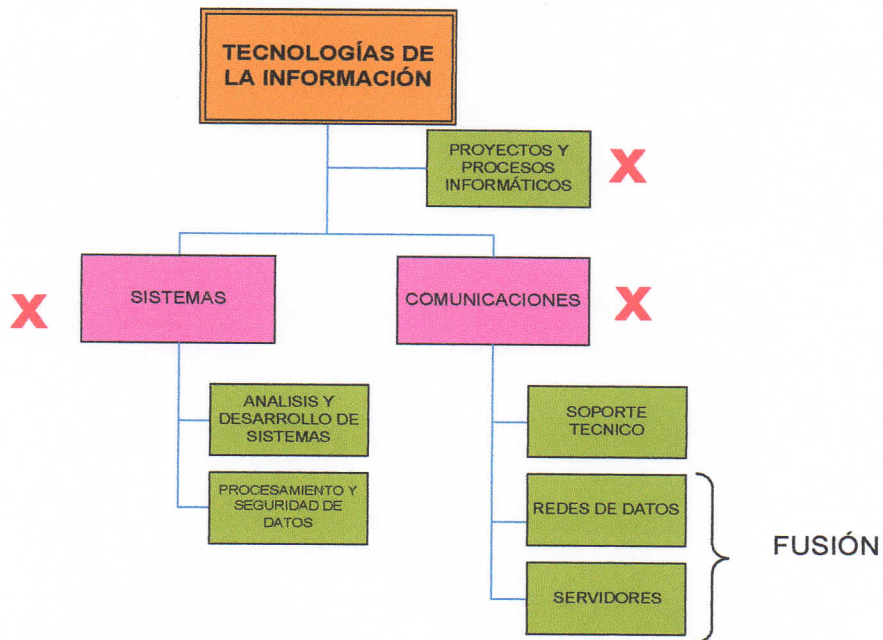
TECNOLOGÍAS DE LA INFORMACIÓN

PROYECTOS Y PROCESOS INFORMÁTICOS

X

X

SISTEMAS

COMUNICACIONES

X

ANALISIS Y DESARROLLO DE SISTEMAS

PROCESAMIENTO Y SEGURIDAD DE DATOS

SOPORTE TECNICO

REDES DE DATOS

SERVIDORES

FUSIÓN